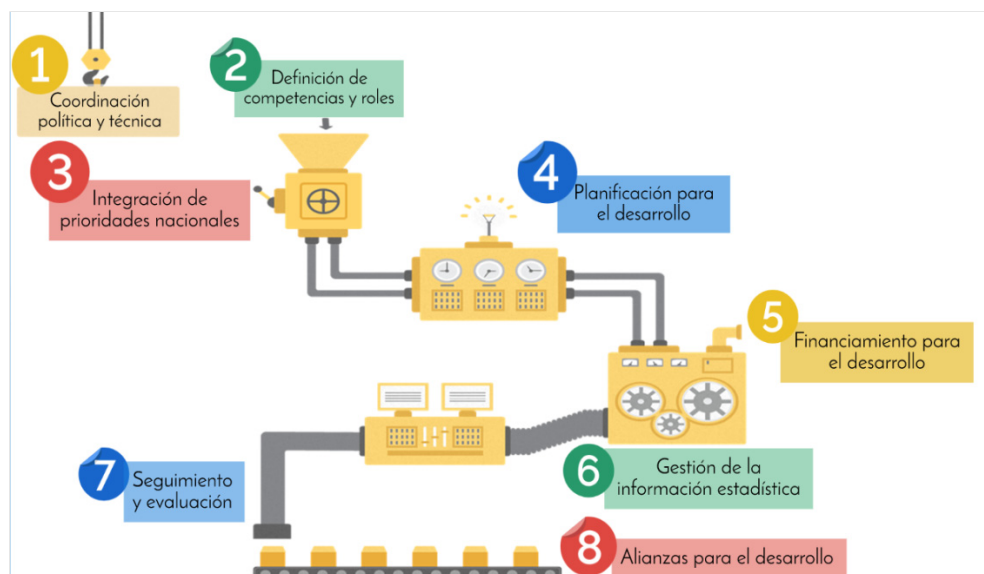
1
Coordinación política y técnica

2
Definición de competencias y roles

3
Integración de prioridades nacionales

4
Planificación para el desarrollo

5
Financiamiento para el desarrollo

6
Gestión de la información estadística

7
Seguimiento y evaluación

8
Alianzas para el desarrollo